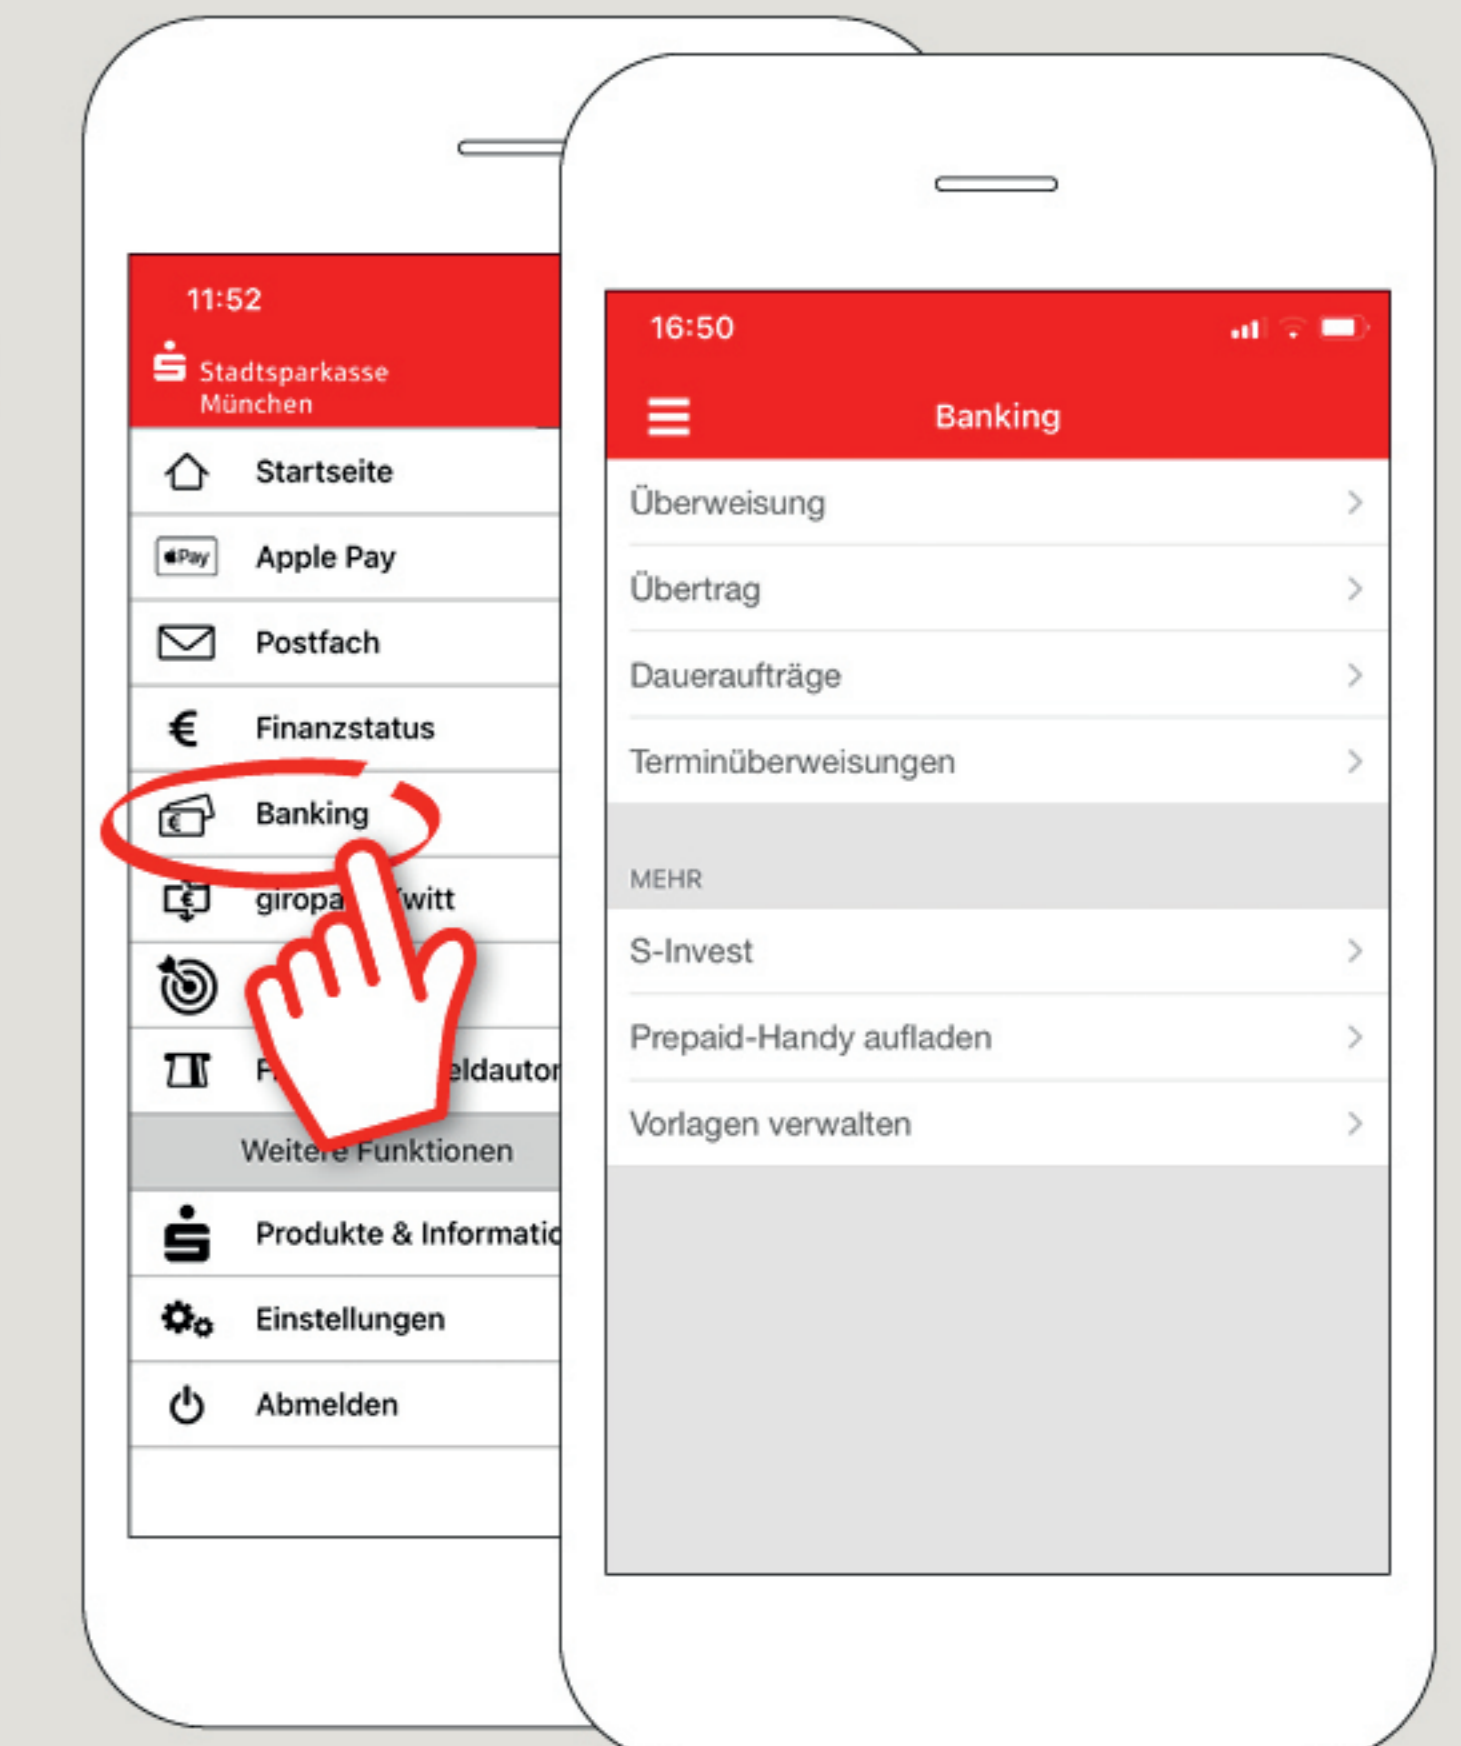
11:52

Stadtsparkasse München

Startseite

Pay Apple Pay

Postfach

€ Finanzstatus

Banking

giropa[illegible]witt

F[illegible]eldautor

Weitere Funktionen

Produkte & Informatio

Einstellungen

Abmelden

16:50

Banking

Überweisung

Übertrag

Daueraufträge

Terminüberweisungen

MEHR

S-Invest

Prepaid-Handy aufladen

Vorlagen verwalten